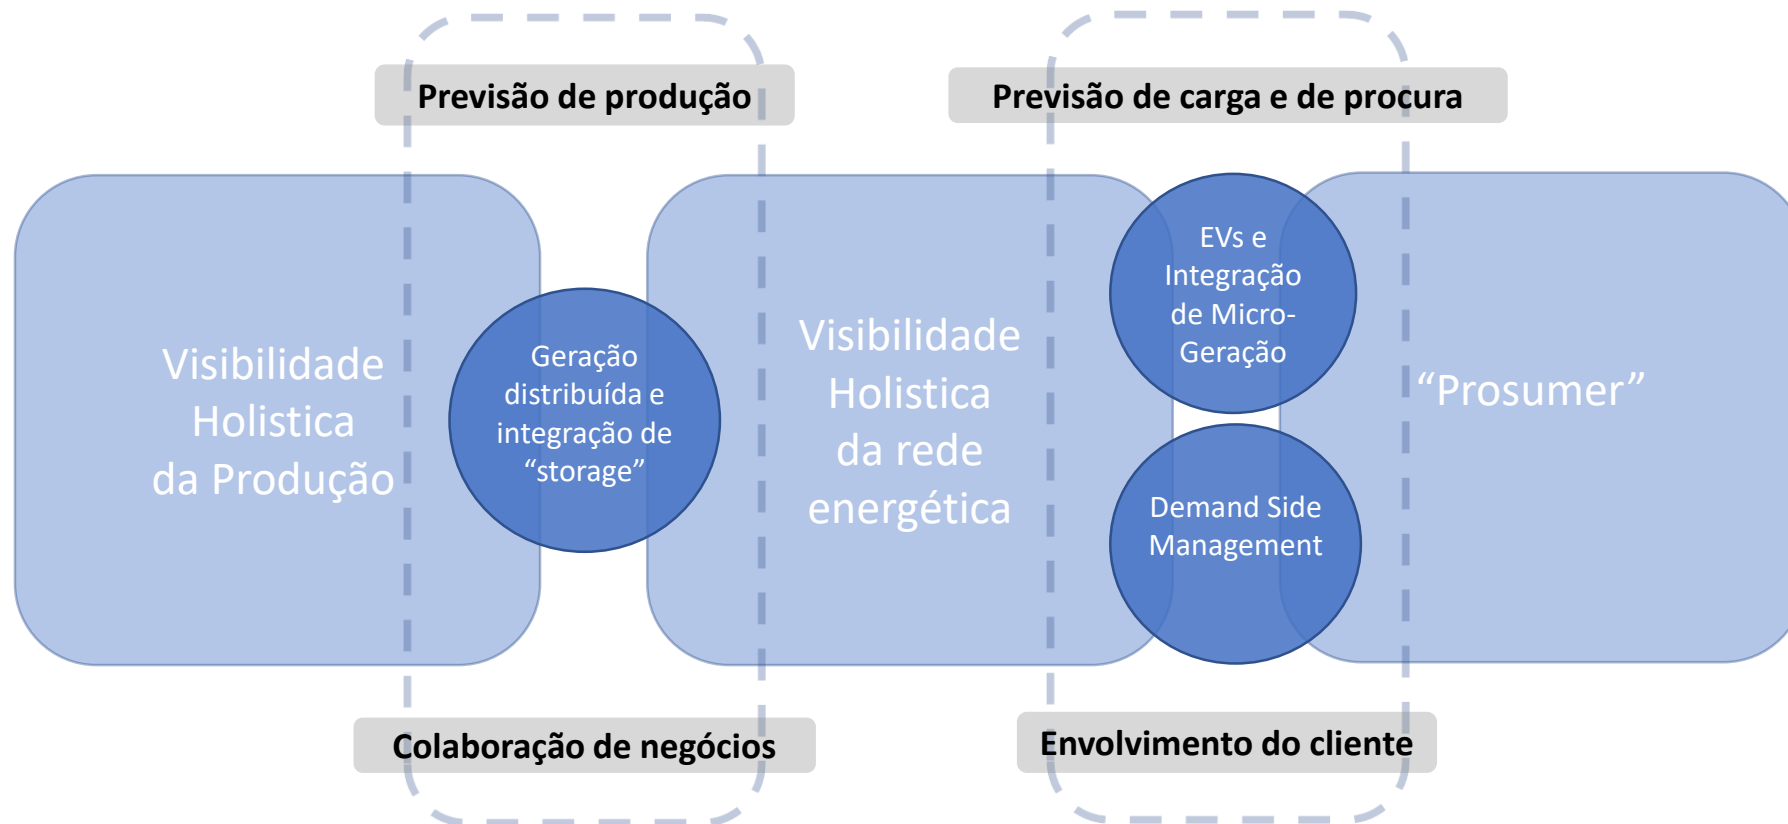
Previsão de produção

Previsão de carga e de procura

Visibilidade Holistica da Produção

Geração distribuída e integração de “storage”

Visibilidade Holistica da rede energética

EVs e Integração de Micro-Geração

Demand Side Management

“Prosumer”

Colaboração de negócios

Envolvimento do cliente